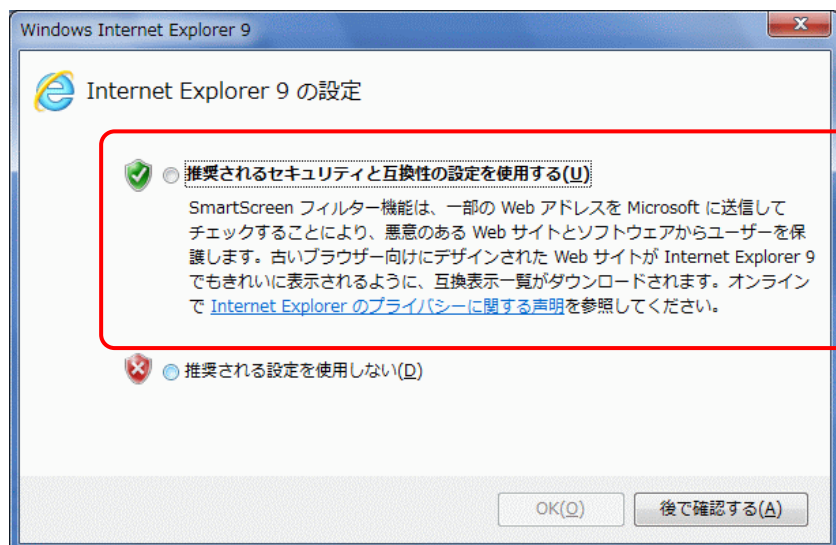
Windows Internet Explorer 9

Internet Explorer 9 の設定

推奨されるセキュリティと互換性の設定を使用する(U)

SmartScreen フィルター機能は、一部の Web アドレスを Microsoft に送信してチェックすることにより、悪意のある Web サイトとソフトウェアからユーザーを保護します。古いブラウザー向けにデザインされた Web サイトが Internet Explorer 9 でもきれいに表示されるように、互換表示一覧がダウンロードされます。オンラインで Internet Explorer のプライバシーに関する声明を参照してください。

推奨される設定を使用しない(D)

OK(O)

後で確認する(A)